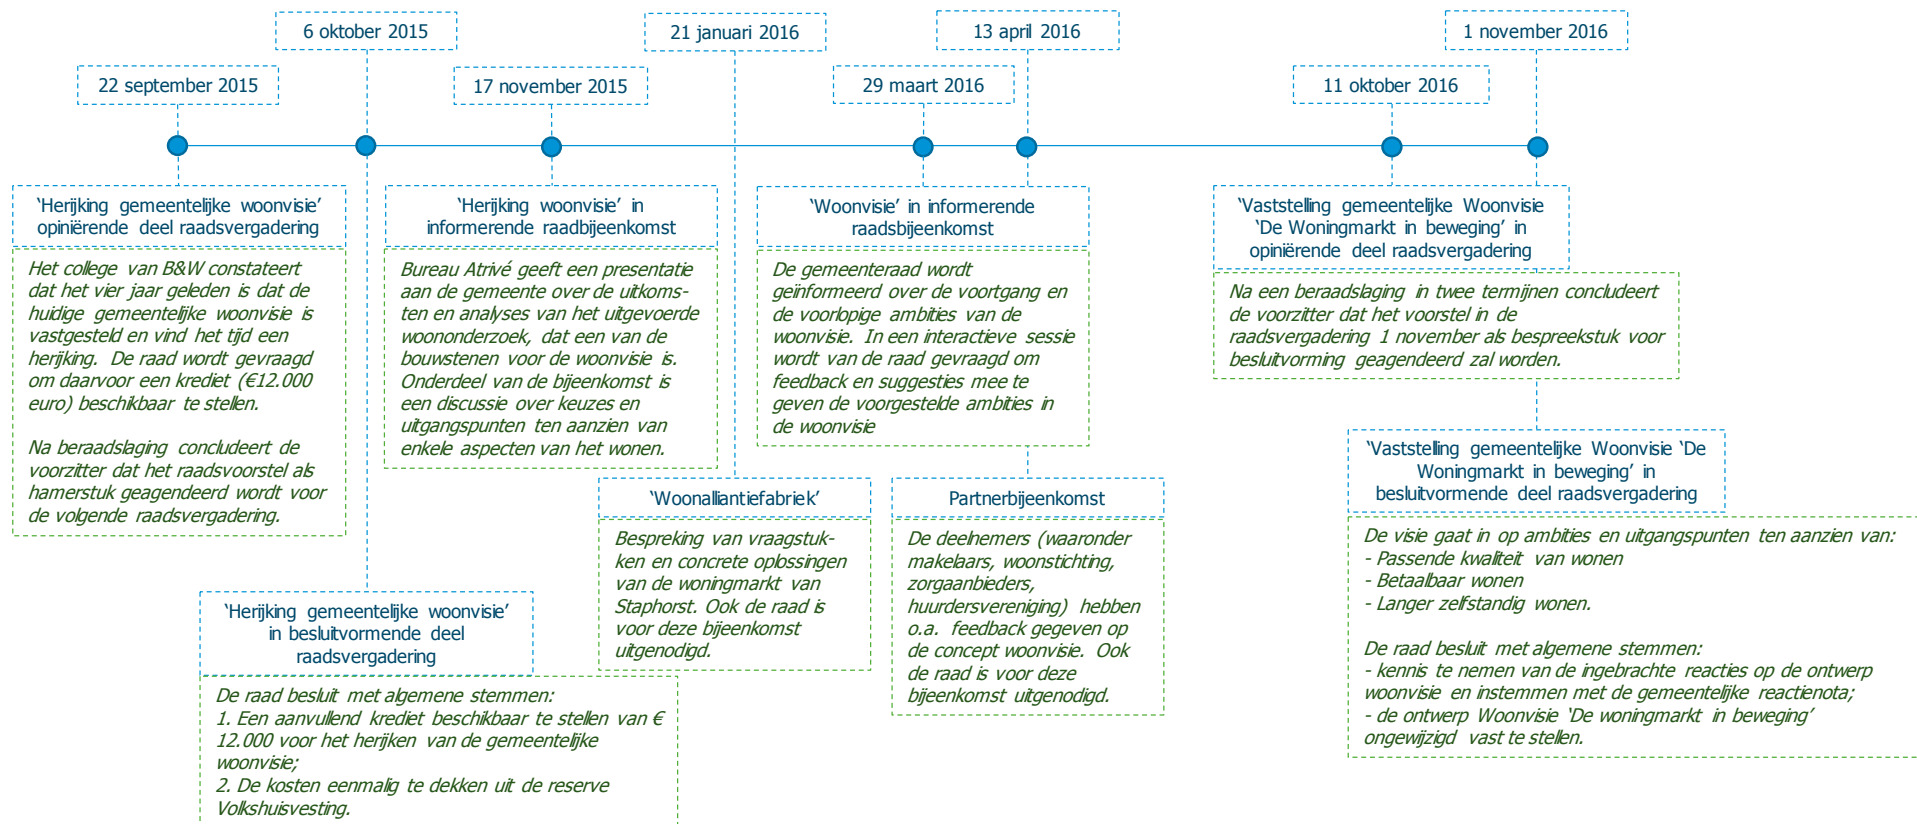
6 oktober 2015

21 januari 2016

13 april 2016

1 november 2016

22 september 2015

17 november 2015

29 maart 2016

11 oktober 2016

'Herijking gemeentelijke woonvisie' opiniërende deel raadsvergadering

Het college van B&W constateert dat het vier jaar geleden is dat de huidige gemeentelijke woonvisie is vastgesteld en vind het tijd een herijking. De raad wordt gevraagd om daarvoor een krediet (€12.000 euro) beschikbaar te stellen.

Na beraadslaging concludeert de voorzitter dat het raadsvoorstel als hamerstuk geagendeerd wordt voor de volgende raadsvergadering.

'Herijking woonvisie' in informerende raadbijeenkomst

Bureau Atrivé geeft een presentatie aan de gemeente over de uitkomsten en analyses van het uitgevoerde woononderzoek, dat een van de bouwstenen voor de woonvisie is. Onderdeel van de bijeenkomst is een discussie over keuzes en uitgangspunten ten aanzien van enkele aspecten van het wonen.

'Woonvisie' in informerende raadsbijeenkomst

De gemeenteraad wordt geïnformeerd over de voortgang en de voorlopige ambities van de woonvisie. In een interactieve sessie wordt van de raad gevraagd om feedback en suggesties mee te geven de voorgestelde ambities in de woonvisie

'Vaststelling gemeentelijke Woonvisie 'De Woningmarkt in beweging' in opiniërende deel raadsvergadering

Na een beraadslaging in twee termijnen concludeert de voorzitter dat het voorstel in de raadsvergadering 1 november als bespreekstuk voor besluitvorming geagendeerd zal worden.

'Woonalliantiefabriek'

Bespreking van vraagstukken en concrete oplossingen van de woningmarkt van Staphorst. Ook de raad is voor deze bijeenkomst uitgenodigd.

Partnerbijeenkomst

De deelnemers (waaronder makelaars, woonstichting, zorgaanbieders, huurdersvereniging) hebben o.a. feedback gegeven op de concept woonvisie. Ook de raad is voor deze bijeenkomst uitgenodigd.

'Vaststelling gemeentelijke Woonvisie 'De Woningmarkt in beweging' in besluitvormende deel raadsvergadering

De visie gaat in op ambities en uitgangspunten ten aanzien van:
- Passende kwaliteit van wonen
- Betaalbaar wonen
- Langer zelfstandig wonen.

De raad besluit met algemene stemmen:
- kennis te nemen van de ingebrachte reacties op de ontwerp woonvisie en instemmen met de gemeentelijke reactienota;
- de ontwerp Woonvisie 'De woningmarkt in beweging' ongewijzigd vast te stellen.

'Herijking gemeentelijke woonvisie' in besluitvormende deel raadsvergadering

De raad besluit met algemene stemmen:
1. Een aanvullend krediet beschikbaar te stellen van € 12.000 voor het herijken van de gemeentelijke woonvisie;
2. De kosten eenmalig te dekken uit de reserve Volkshuisvesting.